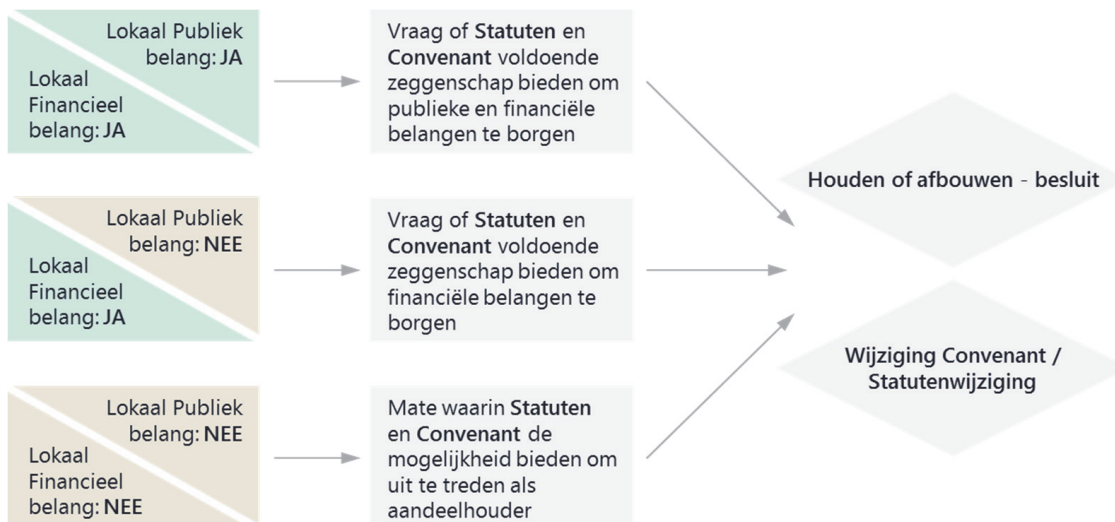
Lokaal Publiek belang: JA

Lokaal Financieel belang: JA

Vraag of Statuten en Convenant voldoende zeggenschap bieden om publieke en financiële belangen te borgen

Lokaal Publiek belang: NEE

Lokaal Financieel belang: JA

Vraag of Statuten en Convenant voldoende zeggenschap bieden om financiële belangen te borgen

Lokaal Publiek belang: NEE

Lokaal Financieel belang: NEE

Mate waarin Statuten en Convenant de mogelijkheid bieden om uit te treden als aandeelhouder

Houden of afbouwen - besluit

Wijziging Convenant / Statutenwijziging